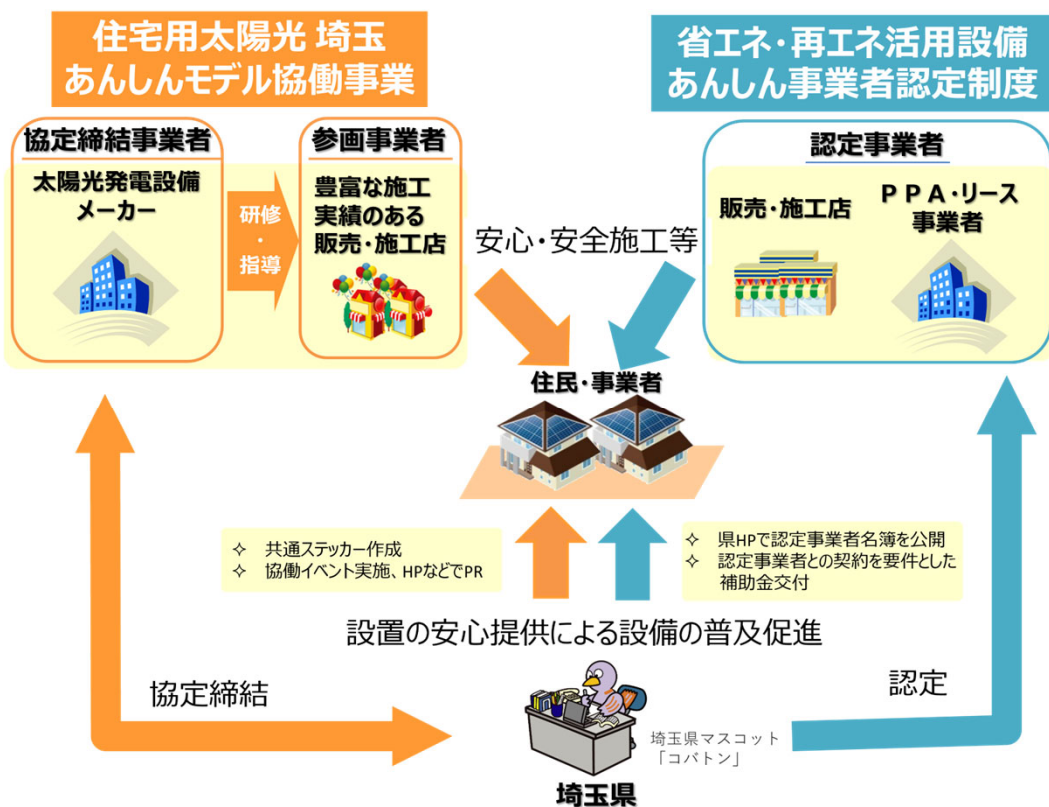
住宅用太陽光 埼玉
あんしんモデル協働事業

省エネ・再エネ活用設備
あんしん事業者認定制度

協定締結事業者

太陽光発電設備
メーカー

研修
・
指導

参画事業者

豊富な施工
実績のある
販売・施工店

安心・安全施工等

認定事業者

販売・施工店

ＰＰＡ・リース
事業者

住民・事業者

✧ 共通ステッカー作成
✧ 協働イベント実施、HPなどでPR

✧ 県HPで認定事業者名簿を公開
✧ 認定事業者との契約を要件とした補助金交付

設置の安心提供による設備の普及促進

協定締結

認定

埼玉県マスコット
「コバトン」

埼玉県